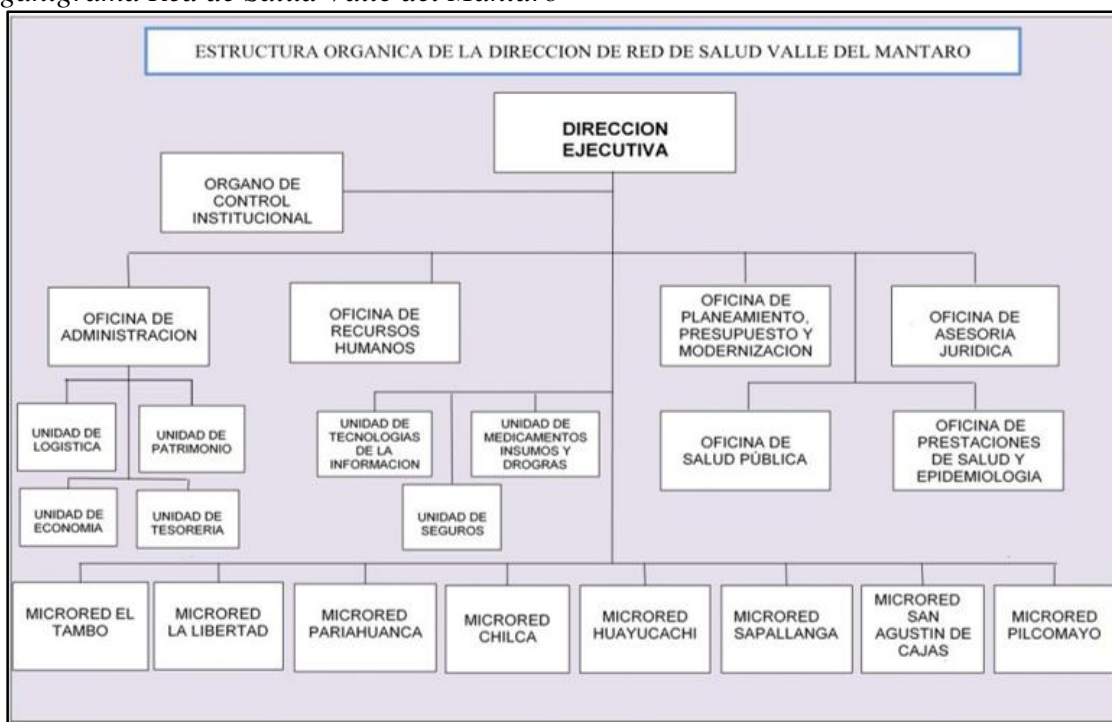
rganigrama Red de Salud Valle del Mantaro

ESTRUCTURA ORGANICA DE LA DIRECCION DE RED DE SALUD VALLE DEL MANTARO

DIRECCION EJECUTIVA

ORGANO DE CONTROL INSTITUCIONAL

OFICINA DE ADMINISTRACION

OFICINA DE RECURSOS HUMANOS

OFICINA DE PLANEAMIENTO, PRESUPUESTO Y MODERNIZACION

OFICINA DE ASESORIA JURIDICA

UNIDAD DE LOGISTICA

UNIDAD DE PATRIMONIO

UNIDAD DE ECONOMIA

UNIDAD DE TESORERIA

UNIDAD DE TECNOLOGIAS DE LA INFORMACION

UNIDAD DE MEDICAMENTOS INSUMOS Y DROGRAS

UNIDAD DE SEGUROS

OFICINA DE SALUD PÚBLICA

OFICINA DE PRESTACIONES DE SALUD Y EPIDEMIOLOGIA

MICRORED EL TAMBO

MICRORED LA LIBERTAD

MICRORED PARIAHUANCA

MICRORED CHILCA

MICRORED HUAYUCACHI

MICRORED SAPALLANGA

MICRORED SAN AGUSTIN DE CAJAS

MICRORED PILCOMAYO